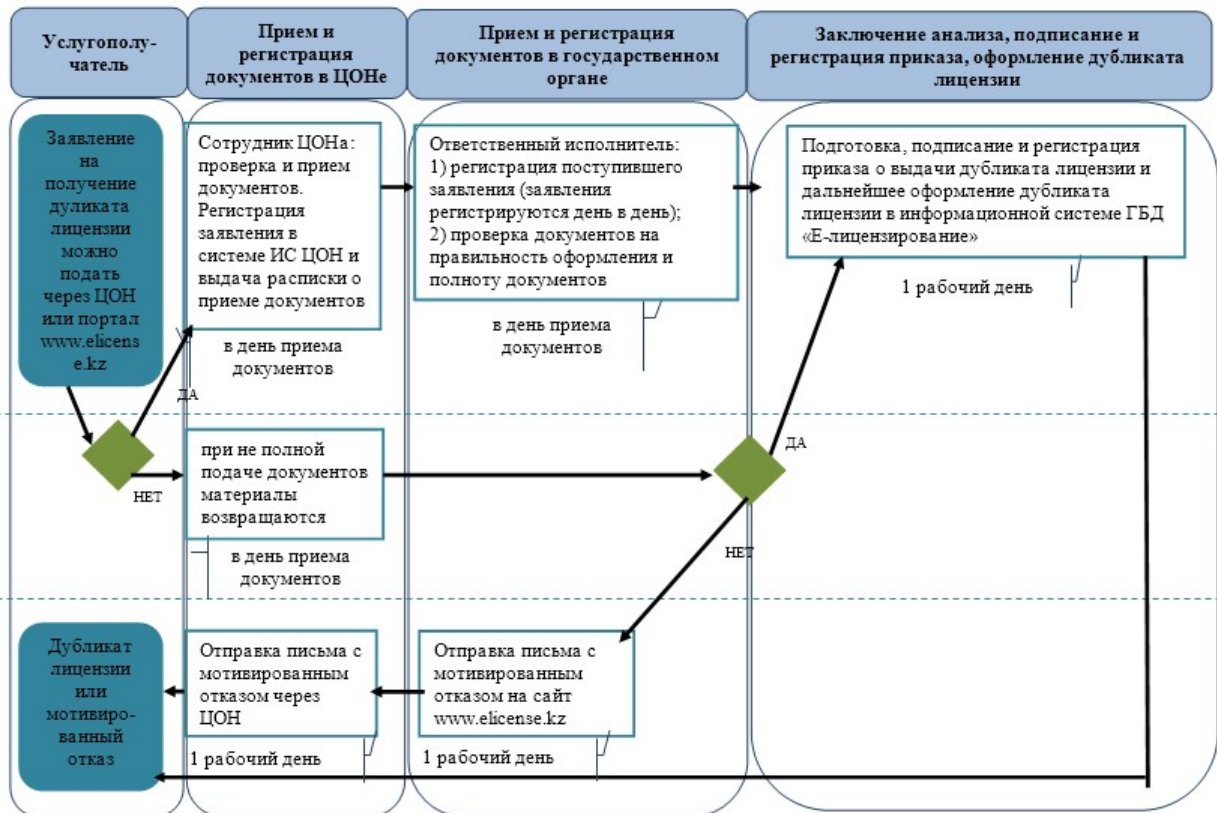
Услугополучатель

Прием и регистрация документов в ЦОНе

Прием и регистрация документов в государственном органе

Заключение анализа, подписание и регистрация приказа, оформление дубликата лицензии

Заявление на получение дуликата лицензии можно подать через ЦОН или портал www.elicense.kz

Сотрудник ЦОНа: проверка и прием документов. Регистрация заявления в системе ИС ЦОН и выдача расписки о приеме документов

в день приема документов

Ответственный исполнитель:
1) регистрация поступившего заявления (заявления регистрируются день в день);
2) проверка документов на правильность оформления и полноту документов

в день приема документов

Подготовка, подписание и регистрация приказа о выдачи дубликата лицензии и дальнейшее оформление дубликата лицензии в информационной системе ГБД «Е-лицензирование»

1 рабочий день

ДА

НЕТ

при не полной подаче документов материалы возвращаются

в день приема документов

ДА

НЕТ

Дубликат лицензии или мотивированный отказ

Отправка письма с мотивированным отказом через ЦОН

1 рабочий день

Отправка письма с мотивированным отказом на сайт www.elicense.kz

1 рабочий день